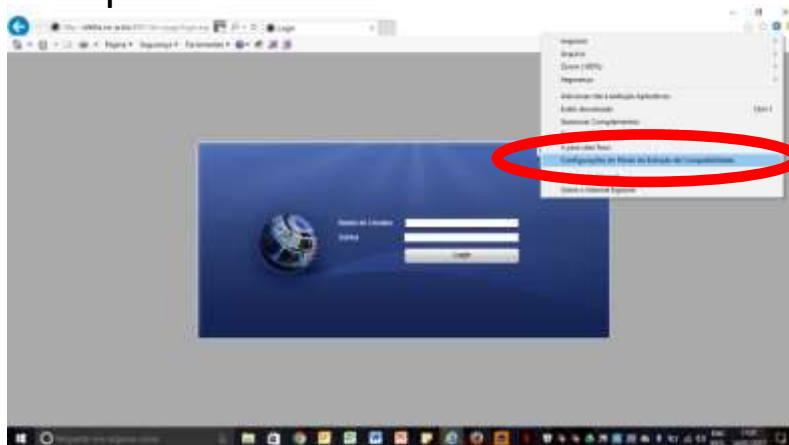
Login

Página ▾ Segurança ▾ Ferramentas ▾

Imprimir
Arquivo
Zoom (100%)
Segurança
Adicionar site à exibição Aplicativos
Exibir downloads
Gerenciar Complementos
Configurações do Modo de Exibição de Compatibilidade
Opções da Internet
Sobre o Internet Explorer

Nome de Usuário
Senha
Login